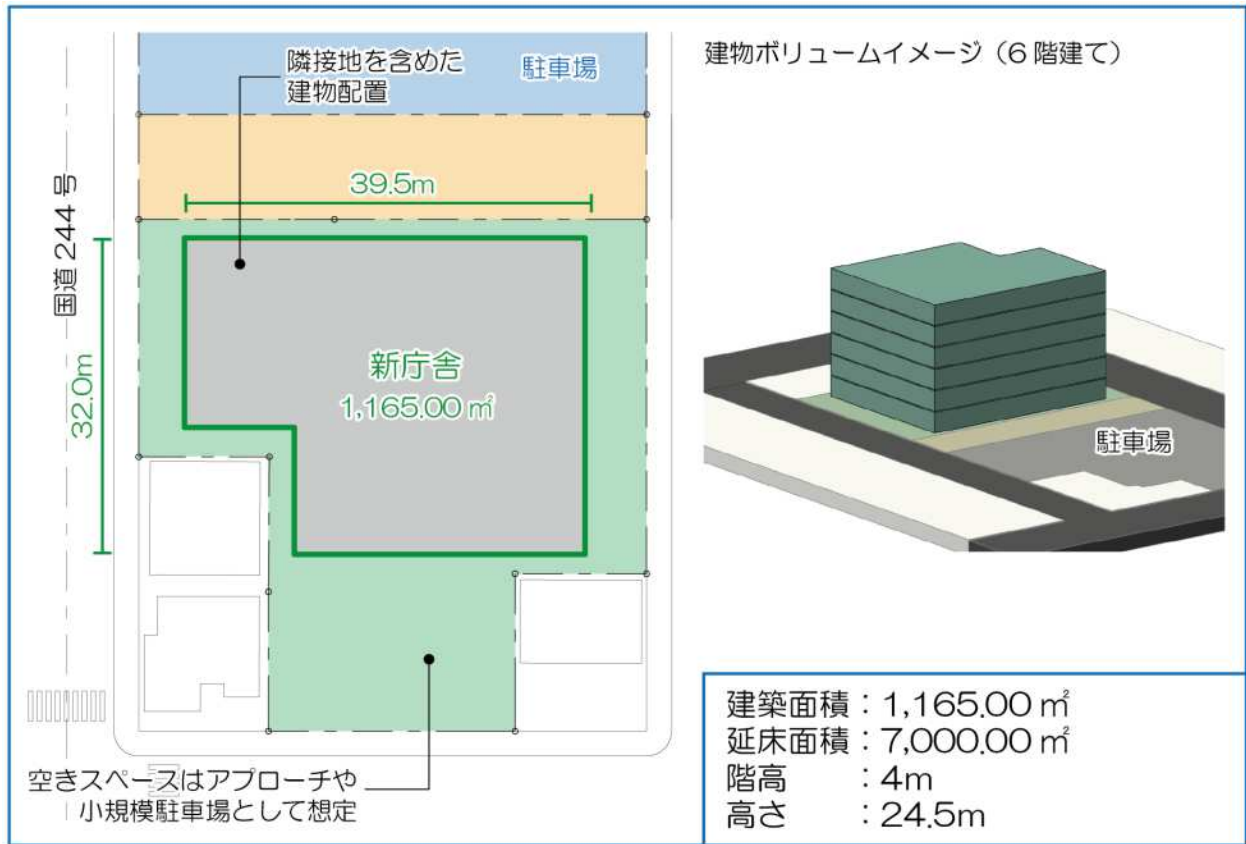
隣接地を含めた建物配置

駐車場

39.5m

国道 244 号

32.0m

新庁舎
1,165.00 ㎡

空きスペースはアプローチや小規模駐車場として想定

建物ボリュームイメージ（6 階建て）

駐車場

建築面積：1,165.00 ㎡
延床面積：7,000.00 ㎡
階高　　：4m
高さ　　：24.5m